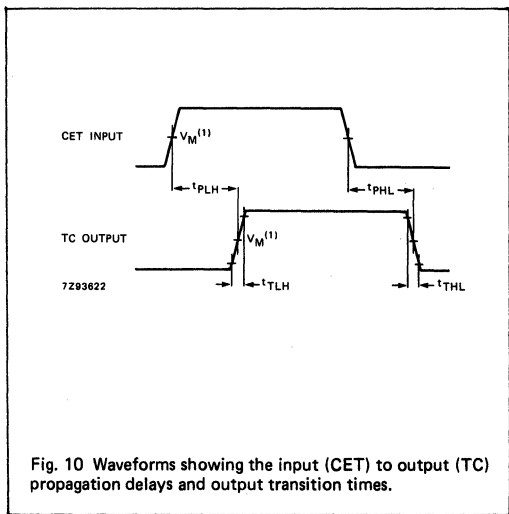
CET INPUT

$V_M^{(1)}$

$t_{PLH}$

$t_{PHL}$

TC OUTPUT

$V_M^{(1)}$

7Z93622

$t_{TLH}$

$t_{THL}$

Fig. 10 Waveforms showing the input (CET) to output (TC) propagation delays and output transition times.